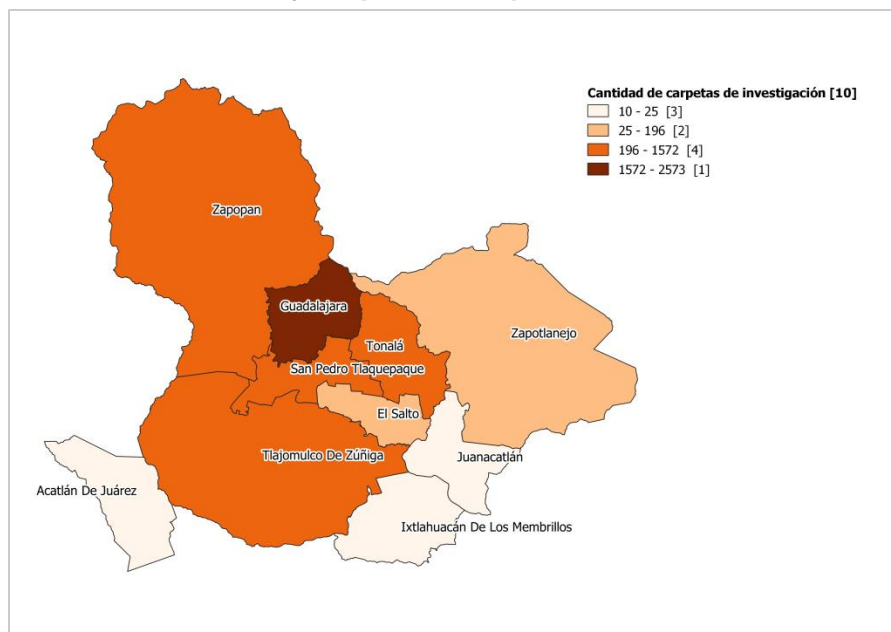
Cantidad de carpetas de investigación [10]
10 - 25 [3]
25 - 196 [2]
196 - 1572 [4]
1572 - 2573 [1]

Zapopan

Guadalajara

Zapotlanejo

Tonalá

San Pedro Tlaquepaque

El Salto

Tlajomulco De Zúñiga

Juanacatlán

Acatlán De Juárez

Ixtlahuacán De Los Membrillos